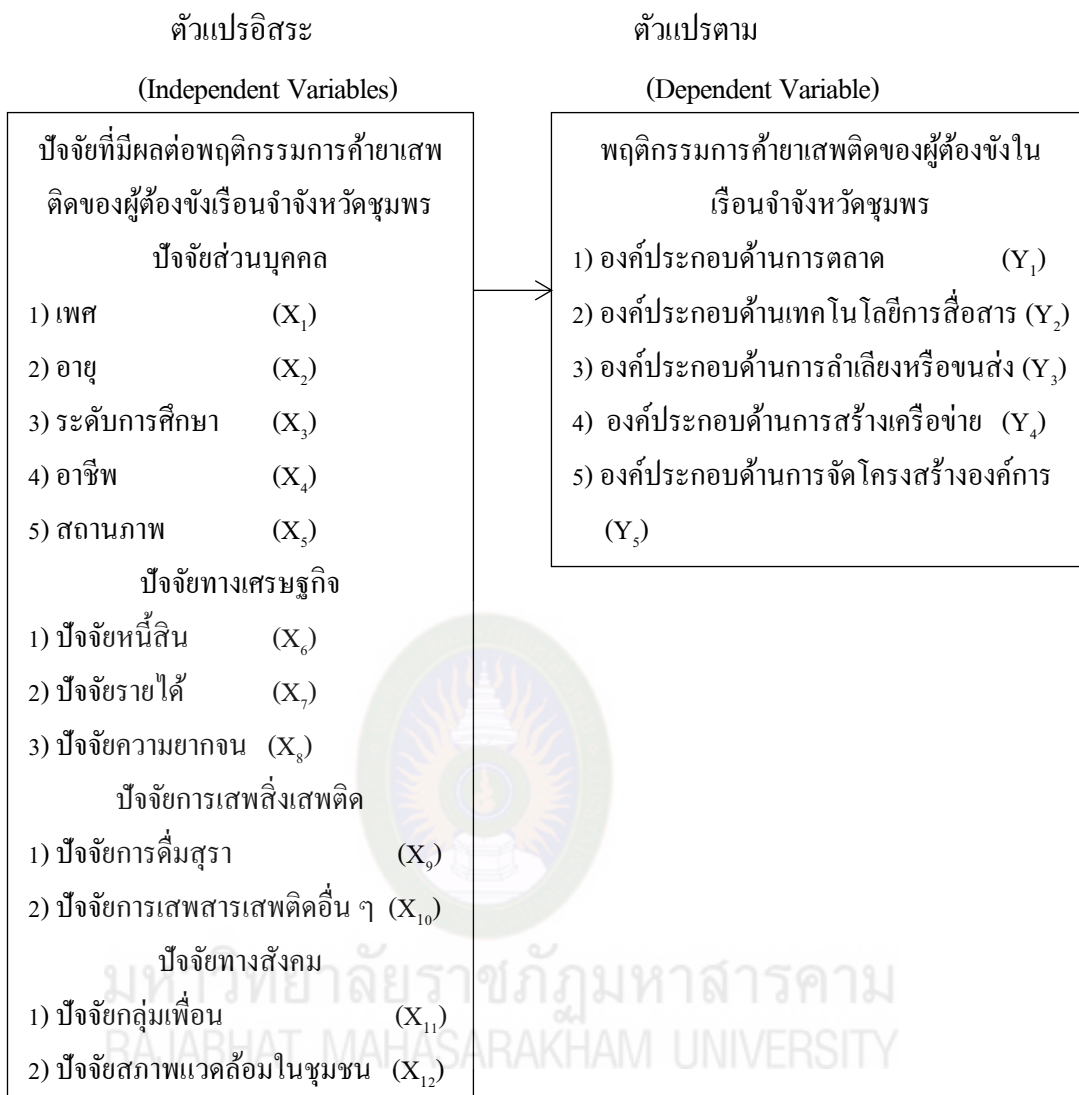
ตัวแปรอิสระ

(Independent Variables)

ปัจจัยที่มีผลต่อพฤติกรรมการค้ายาเสพติดของผู้ต้องขังเรือนจำจังหวัดชุมพร

ปัจจัยส่วนบุคคล

1) เพศ $(X_1)$

2) อายุ $(X_2)$

3) ระดับการศึกษา $(X_3)$

4) อาชีพ $(X_4)$

5) สถานภาพ $(X_5)$

ปัจจัยทางเศรษฐกิจ

1) ปัจจัยหนี้สิน $(X_6)$

2) ปัจจัยรายได้ $(X_7)$

3) ปัจจัยความยากจน $(X_8)$

ปัจจัยการเสพสิ่งเสพติด

1) ปัจจัยการดื่มสุรา $(X_9)$

2) ปัจจัยการเสพสารเสพติดอื่น ๆ $(X_{10})$

ปัจจัยทางสังคม

1) ปัจจัยกลุ่มเพื่อน $(X_{11})$

2) ปัจจัยสภาพแวดล้อมในชุมชน $(X_{12})$

ตัวแปรตาม

(Dependent Variable)

พฤติกรรมการค้ายาเสพติดของผู้ต้องขังในเรือนจำจังหวัดชุมพร

1) องค์ประกอบด้านการตลาด $(Y_1)$

2) องค์ประกอบด้านเทคโนโลยีการสื่อสาร $(Y_2)$

3) องค์ประกอบด้านการลำเลียงหรือขนส่ง $(Y_3)$

4) องค์ประกอบด้านการสร้างเครือข่าย $(Y_4)$

5) องค์ประกอบด้านการจัดโครงสร้างองค์การ $(Y_5)$

มหาวิทยาลัยราชภัฏมหาสารคาม
RAJABHAT MAHASARAKHAM UNIVERSITY